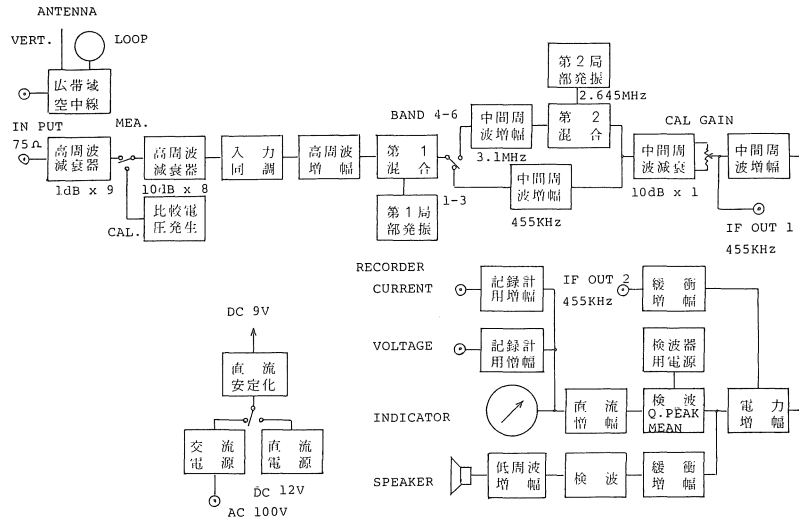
ANTENNA
VERT.
LOOP
広帯域空中線
IN PUT
75 Ω
MEA.
高周波減衰器
1dB x 9
高周波減衰器
10dB x 8
CAL.
比較電圧発生
入力同調
高周波増幅
第1混合
第1局部発振
1-3
BAND 4-6
中間周波増幅
3.1MHz
第2局部発振
2.645MHz
第2混合
中間周波増幅
455KHz
CAL GAIN
中間周波減衰
10dB x 1
中間周波増幅
IF OUT 1
455KHz
RECORDER
CURRENT
記録計用増幅
IF OUT 2
455KHz
緩衝増幅
VOLTAGE
記録計用増幅
検波器用電源
INDICATOR
直流増幅
検波
Q.PEAK
MEAN
電力増幅
SPEAKER
低周波増幅
検波
緩衝増幅
DC 9V
直流安定化
交流電源
直流電源
DC 12V
AC 100V